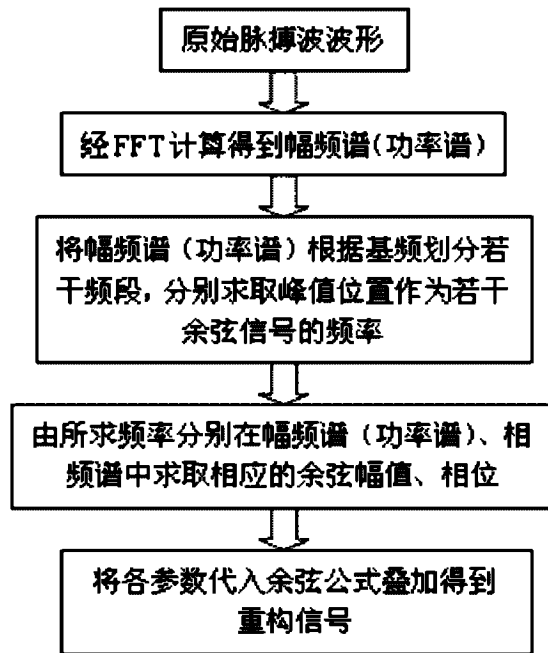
原始脉搏波波形

经FFT计算得到幅频谱(功率谱)

将幅频谱（功率谱）根据基频划分若干频段，分别求取峰值位置作为若干余弦信号的频率

由所求频率分别在幅频谱（功率谱）、相频谱中求取相应的余弦幅值、相位

将各参数代入余弦公式叠加得到重构信号